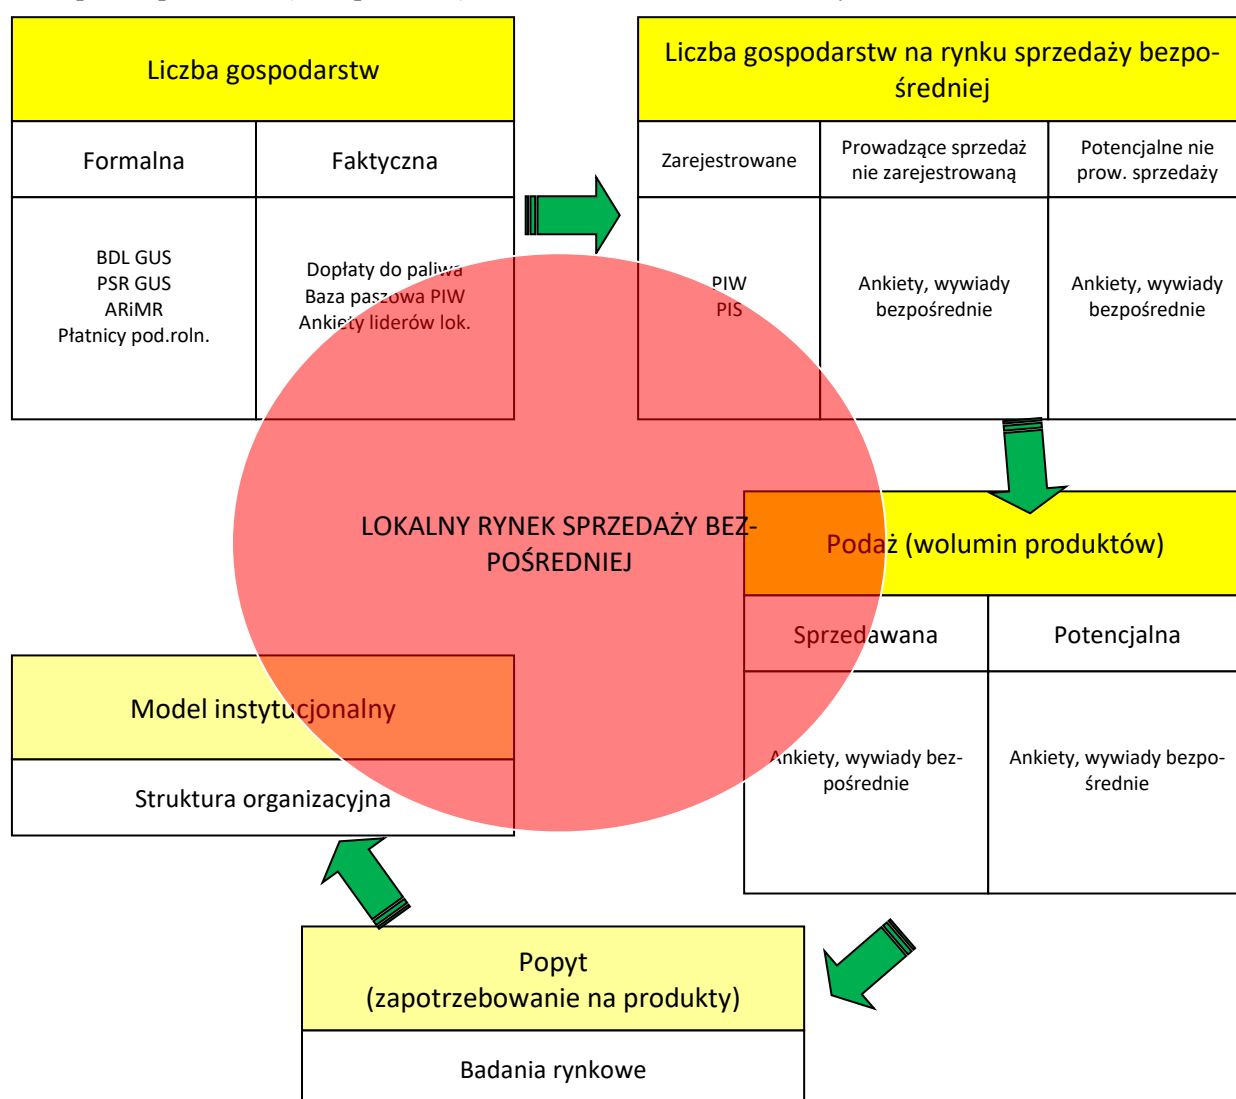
Liczba gospodarstw

| Formalna | Faktyczna |
|---|---|
| BDL GUS PSR GUS ARiMR Płatnicy pod.roln. | Dopłaty do paliwa Baza paszowa PIW Ankiety liderów lok. |

Liczba gospodarstw na rynku sprzedaży bezpośredniej

| Zarejestrowane | Prowadzące sprzedaż nie zarejestrowaną | Potencjalne nie prow. sprzedaży |
|---|---|---|
| PIW PIS | Ankiety, wywiady bezpośrednie | Ankiety, wywiady bezpośrednie |

LOKALNY RYNEK SPRZEDAŻY BEZPOŚREDNIEJ

Podaż (wolumin produktów)

| Sprzedawana | Potencjalna |
|---|---|
| Ankiety, wywiady bezpośrednie | Ankiety, wywiady bezpośrednie |

Model instytucjonalny

Struktura organizacyjna

Popyt
(zapotrzebowanie na produkty)

Badania rynkowe